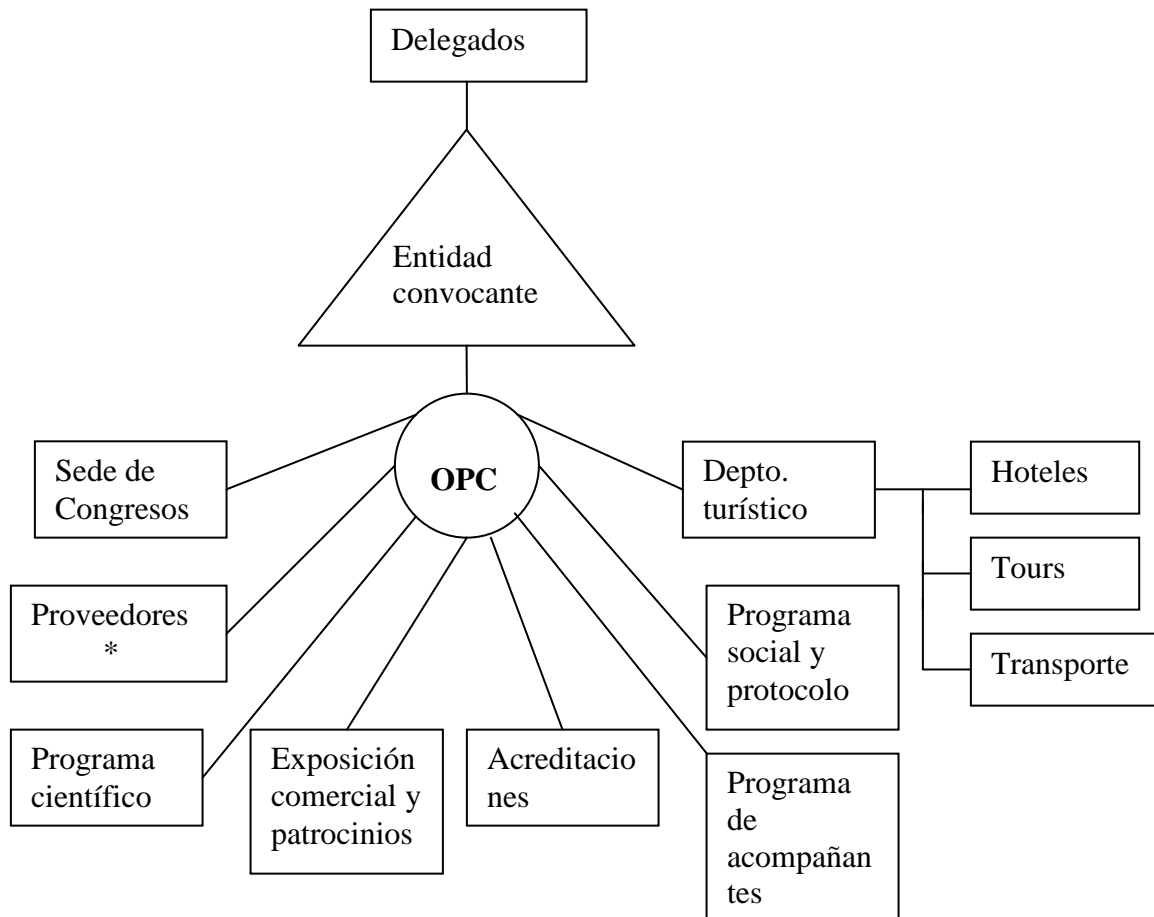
Delegados

Entidad convocante

OPC

Sede de Congresos

Depto. turístico

Hoteles

Tours

Transporte

Proveedores *

Programa social y protocolo

Programa científico

Exposición comercial y patrocinios

Acreditacio nes

Programa de acompañan tes